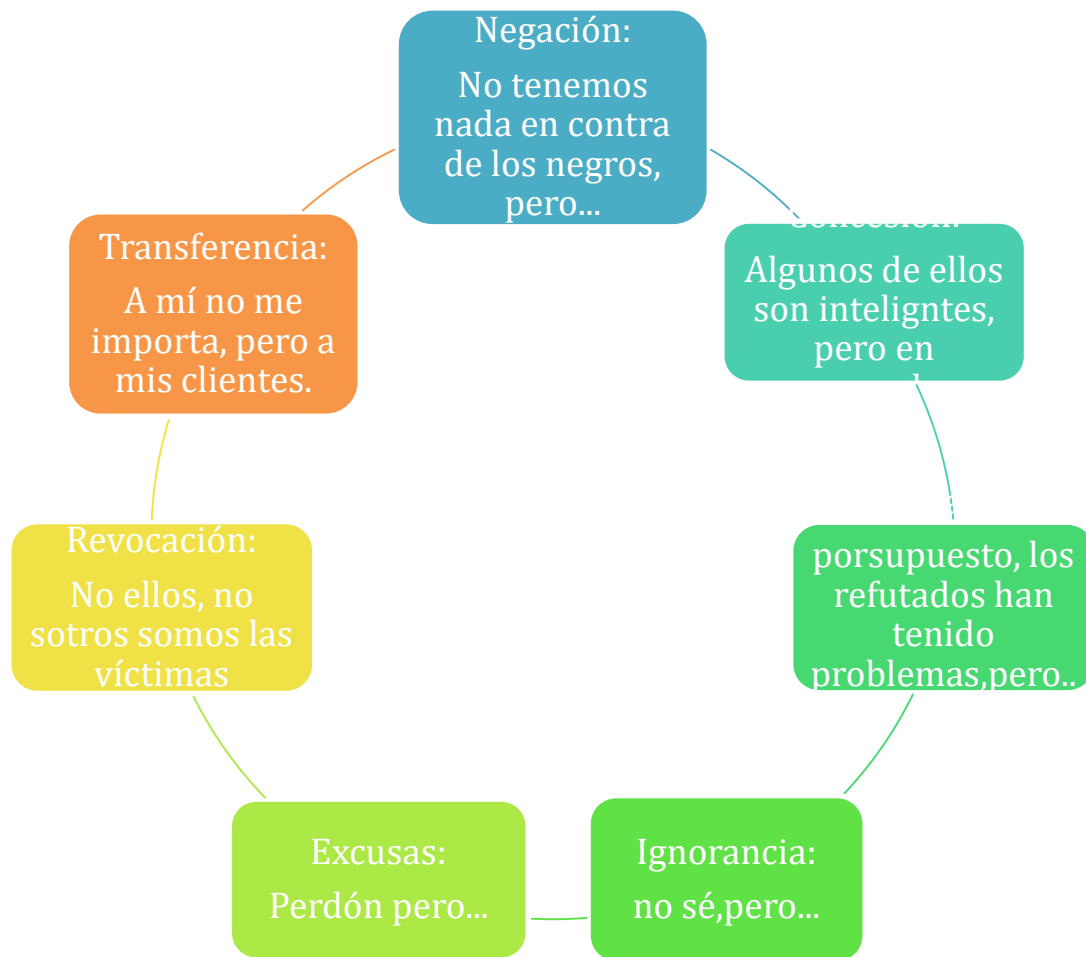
Negación:

No tenemos nada en contra de los negros, pero...

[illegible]

Algunos de ellos son inteligntes, pero en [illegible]

porsupuesto, los refutados han tenido problemas,pero..

Ignorancia:

no sé,pero...

Excusas:

Perdón pero...

Revocación:

No ellos, no sotros somos las víctimas

Transferencia:

A mí no me importa, pero a mis clientes.